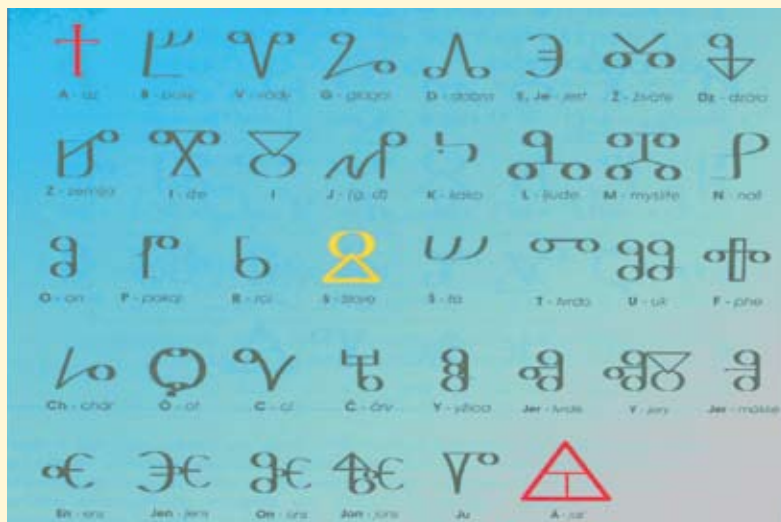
A - az
B - buky
V - vedi
G - glagol
D - dobro
E, Je - jest
Ž - živote
Dz - dzelo

Z - zemlja
I - ize
I
J - (g, ď)
K - kako
L - ljudie
M - myslite
N - naš

O - on
P - pokoj
R - rci
S - slovo
Š - ta
T - tverdo
U - uk
F - phe

Ch - char
Ô - ot
C - ci
Č - črv
Y - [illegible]
Jer - tvrdé
Y - jery
Jer - mäkké

En - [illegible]
Jen - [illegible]
On - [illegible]
Jon - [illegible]
Ju
Á - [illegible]